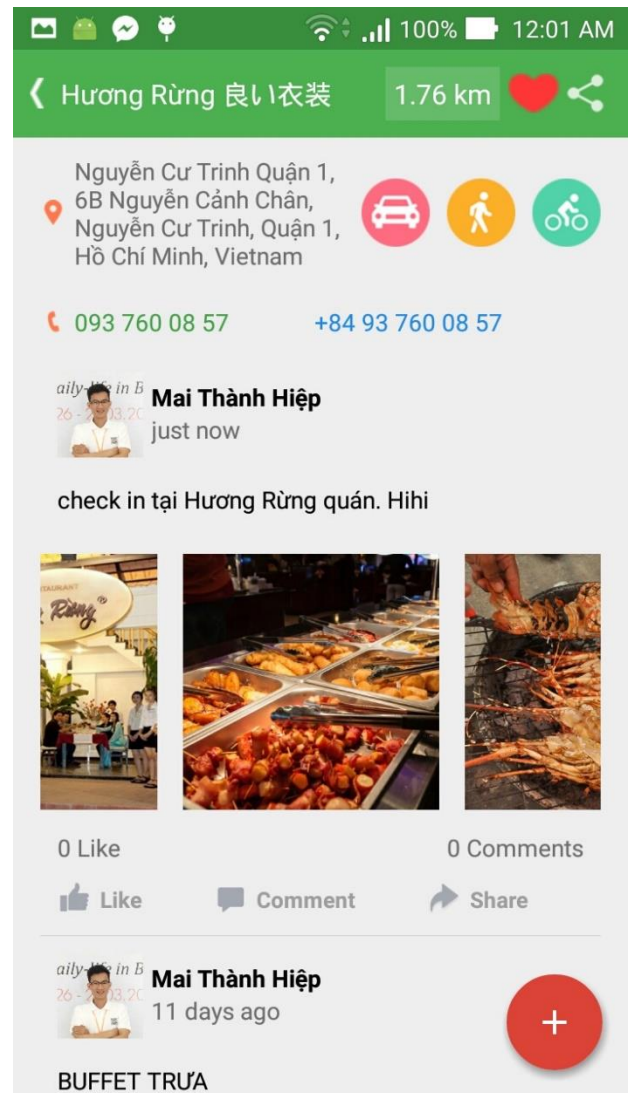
100% 12:01 AM

Hương Rừng 良い衣装 1.76 km

Nguyễn Cư Trinh Quận 1, 6B Nguyễn Cảnh Chân, Nguyễn Cư Trinh, Quận 1, Hồ Chí Minh, Vietnam

093 760 08 57 +84 93 760 08 57

Mai Thành Hiệp
just now

check in tại Hương Rừng quán. Hihi

0 Like 0 Comments

Like Comment Share

Mai Thành Hiệp
11 days ago

BUFFET TRƯA

+